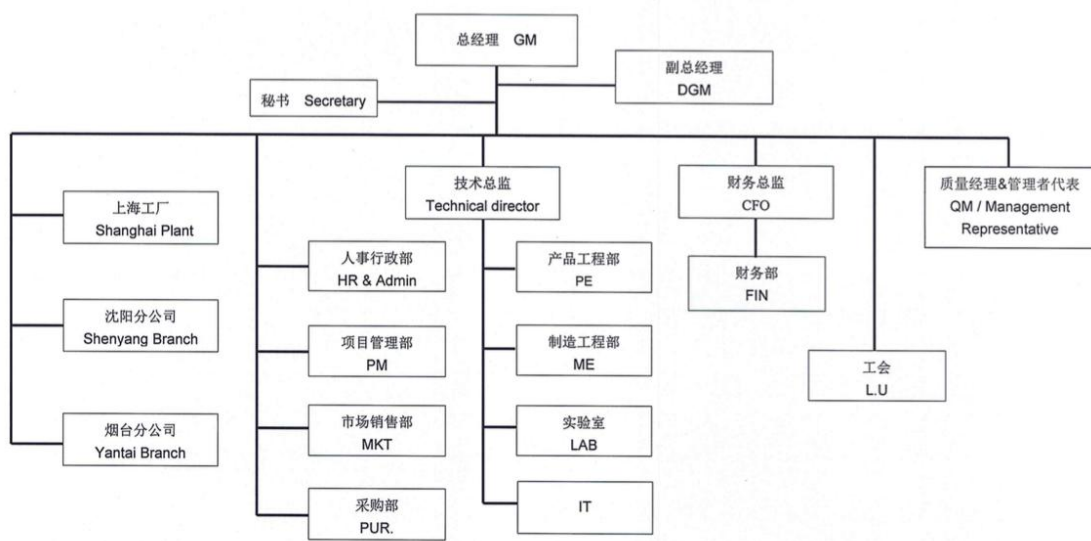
总经理 GM

副总经理
DGM

秘书 Secretary

上海工厂
Shanghai Plant

沈阳分公司
Shenyang Branch

烟台分公司
Yantai Branch

人事行政部
HR & Admin

项目管理部
PM

市场销售部
MKT

采购部
PUR.

技术总监
Technical director

产品工程部
PE

制造工程部
ME

实验室
LAB

IT

财务总监
CFO

财务部
FIN

工会
L.U

质量经理&管理者代表
QM / Management Representative